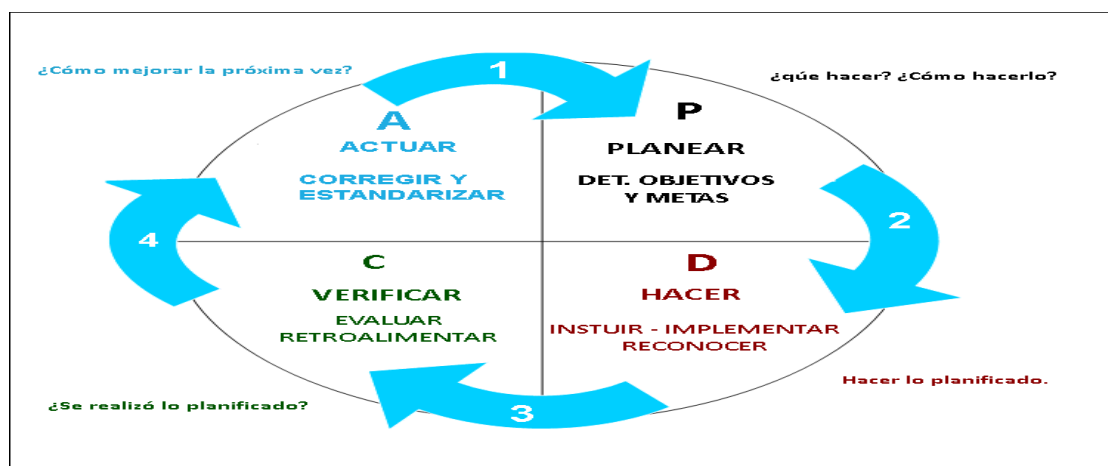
¿Cómo mejorar la próxima vez?

1

¿qúe hacer? ¿Cómo hacerlo?

A
ACTUAR
CORREGIR Y ESTANDARIZAR

P
PLANEAR
DET. OBJETIVOS Y METAS

2

4

C
VERIFICAR
EVALUAR RETROALIMENTAR

D
HACER
INSTUIR - IMPLEMENTAR RECONOCER

Hacer lo planificado.

¿Se realizó lo planificado?

3